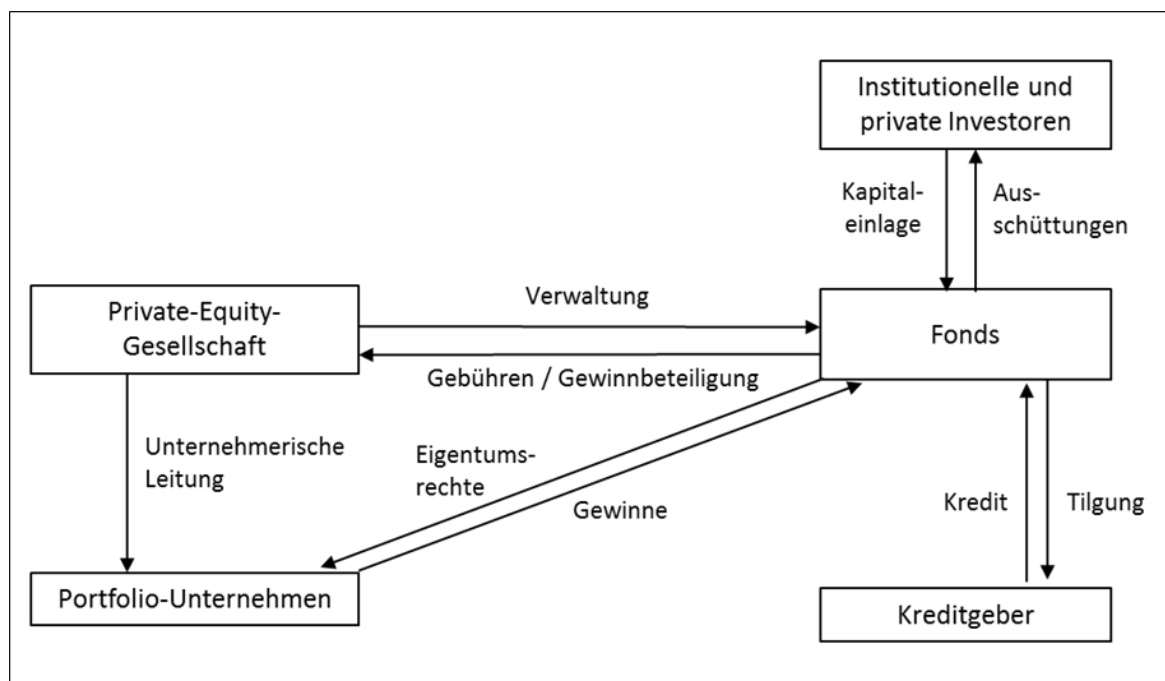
Institutionelle und private Investoren

Kapitaleinlage

Ausschüttungen

Private-Equity-Gesellschaft

Verwaltung

Fonds

Gebühren / Gewinnbeteiligung

Unternehmerische Leitung

Eigentumsrechte

Gewinne

Kredit

Tilgung

Portfolio-Unternehmen

Kreditgeber